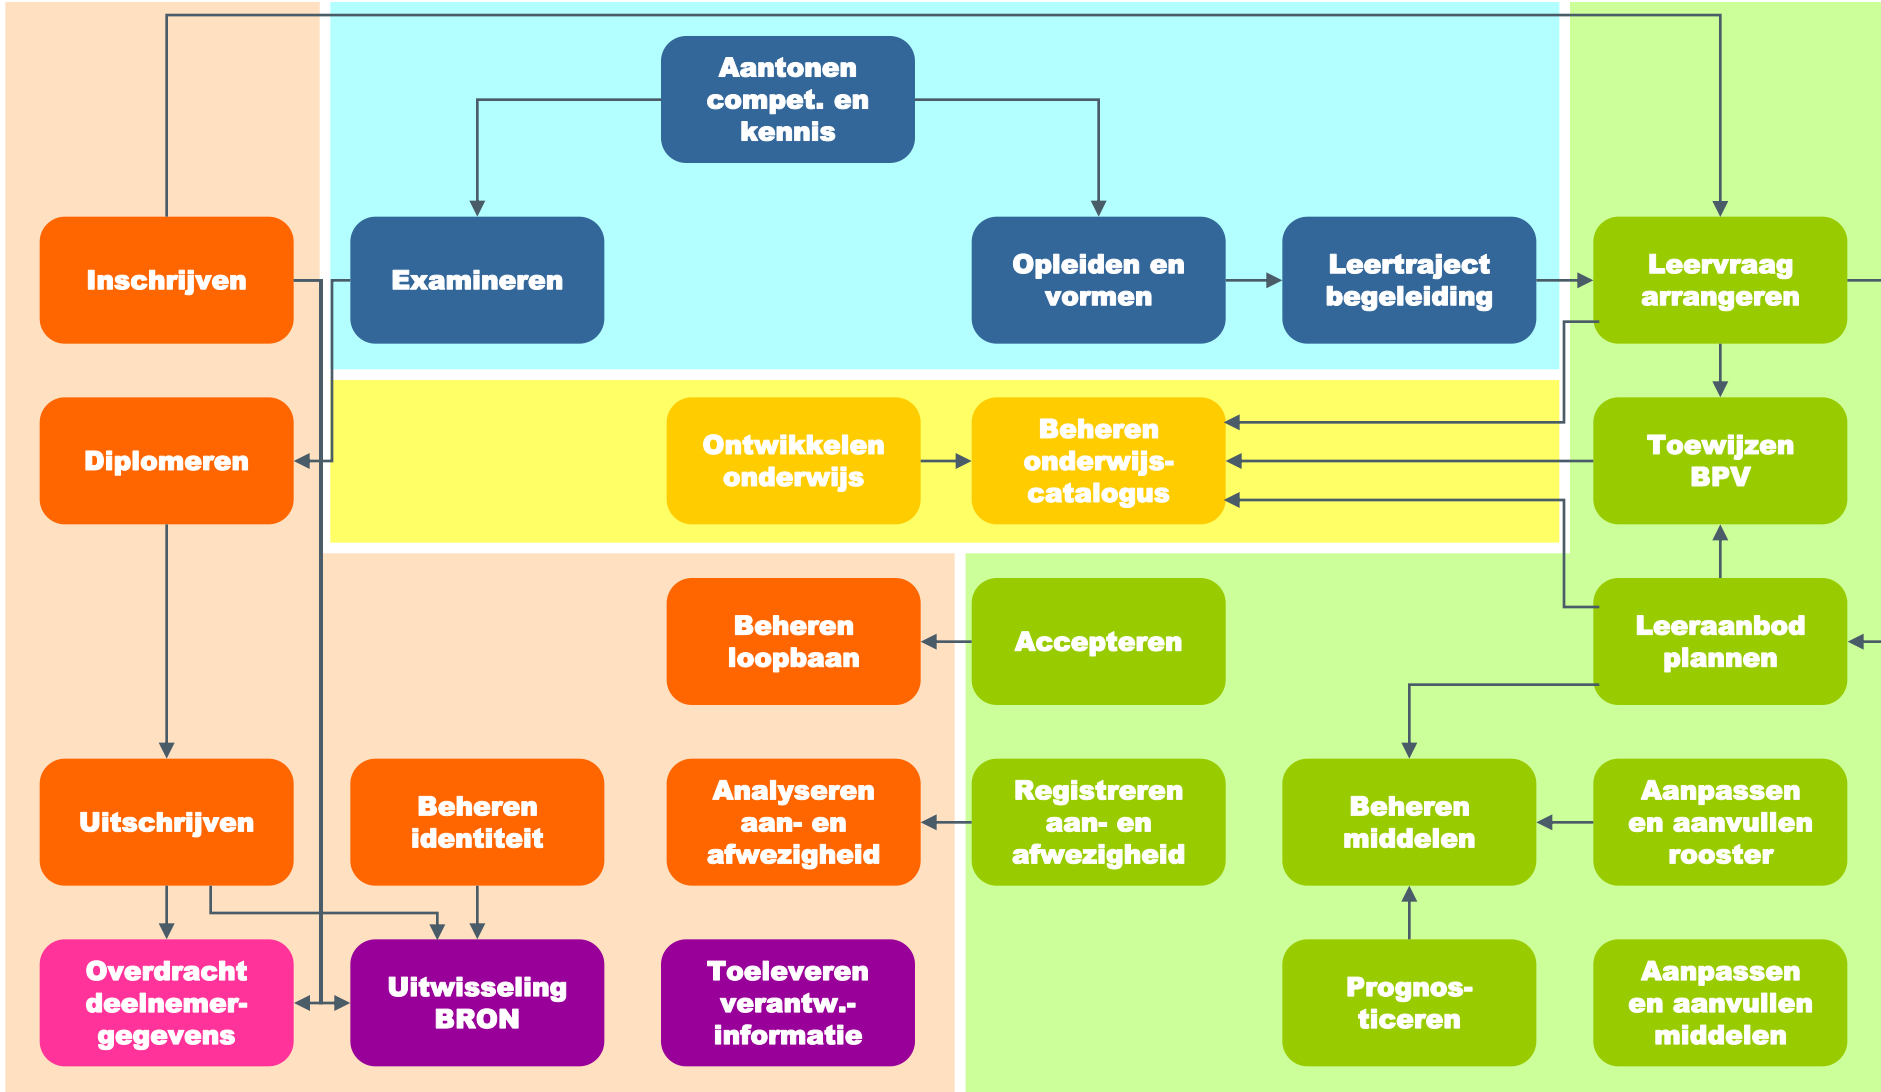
Aantonen compet. en kennis

Inschrijven

Examineren

Opleiden en vormen

Leertraject begeleiding

Leervraag arrangeren

Diplomeren

Ontwikkelen onderwijs

Beheren onderwijs-catalogus

Toewijzen BPV

Beheren loopbaan

Accepteren

Leeraanbod plannen

Uitschrijven

Beheren identiteit

Analyseren aan- en afwezigheid

Registreren aan- en afwezigheid

Beheren middelen

Aanpassen en aanvullen rooster

Overdracht deelnemer-gegevens

Uitwisseling BRON

Toeleveren verantw.-informatie

Prognos-ticeren

Aanpassen en aanvullen middelen